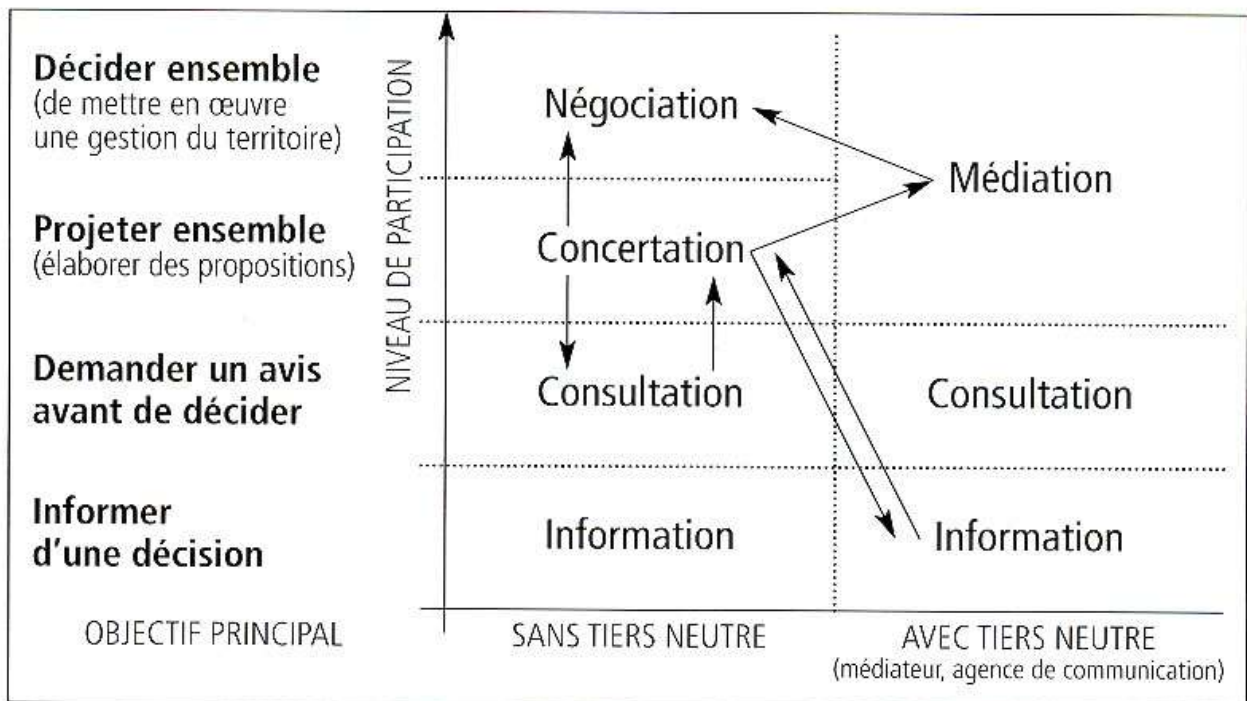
Décider ensemble
(de mettre en œuvre une gestion du territoire)

Projeter ensemble
(élaborer des propositions)

Demander un avis avant de décider

Informer d'une décision

OBJECTIF PRINCIPAL

NIVEAU DE PARTICIPATION

Négociation

Médiation

Concertation

Consultation

Consultation

Information

Information

SANS TIERS NEUTRE

AVEC TIERS NEUTRE
(médiateur, agence de communication)